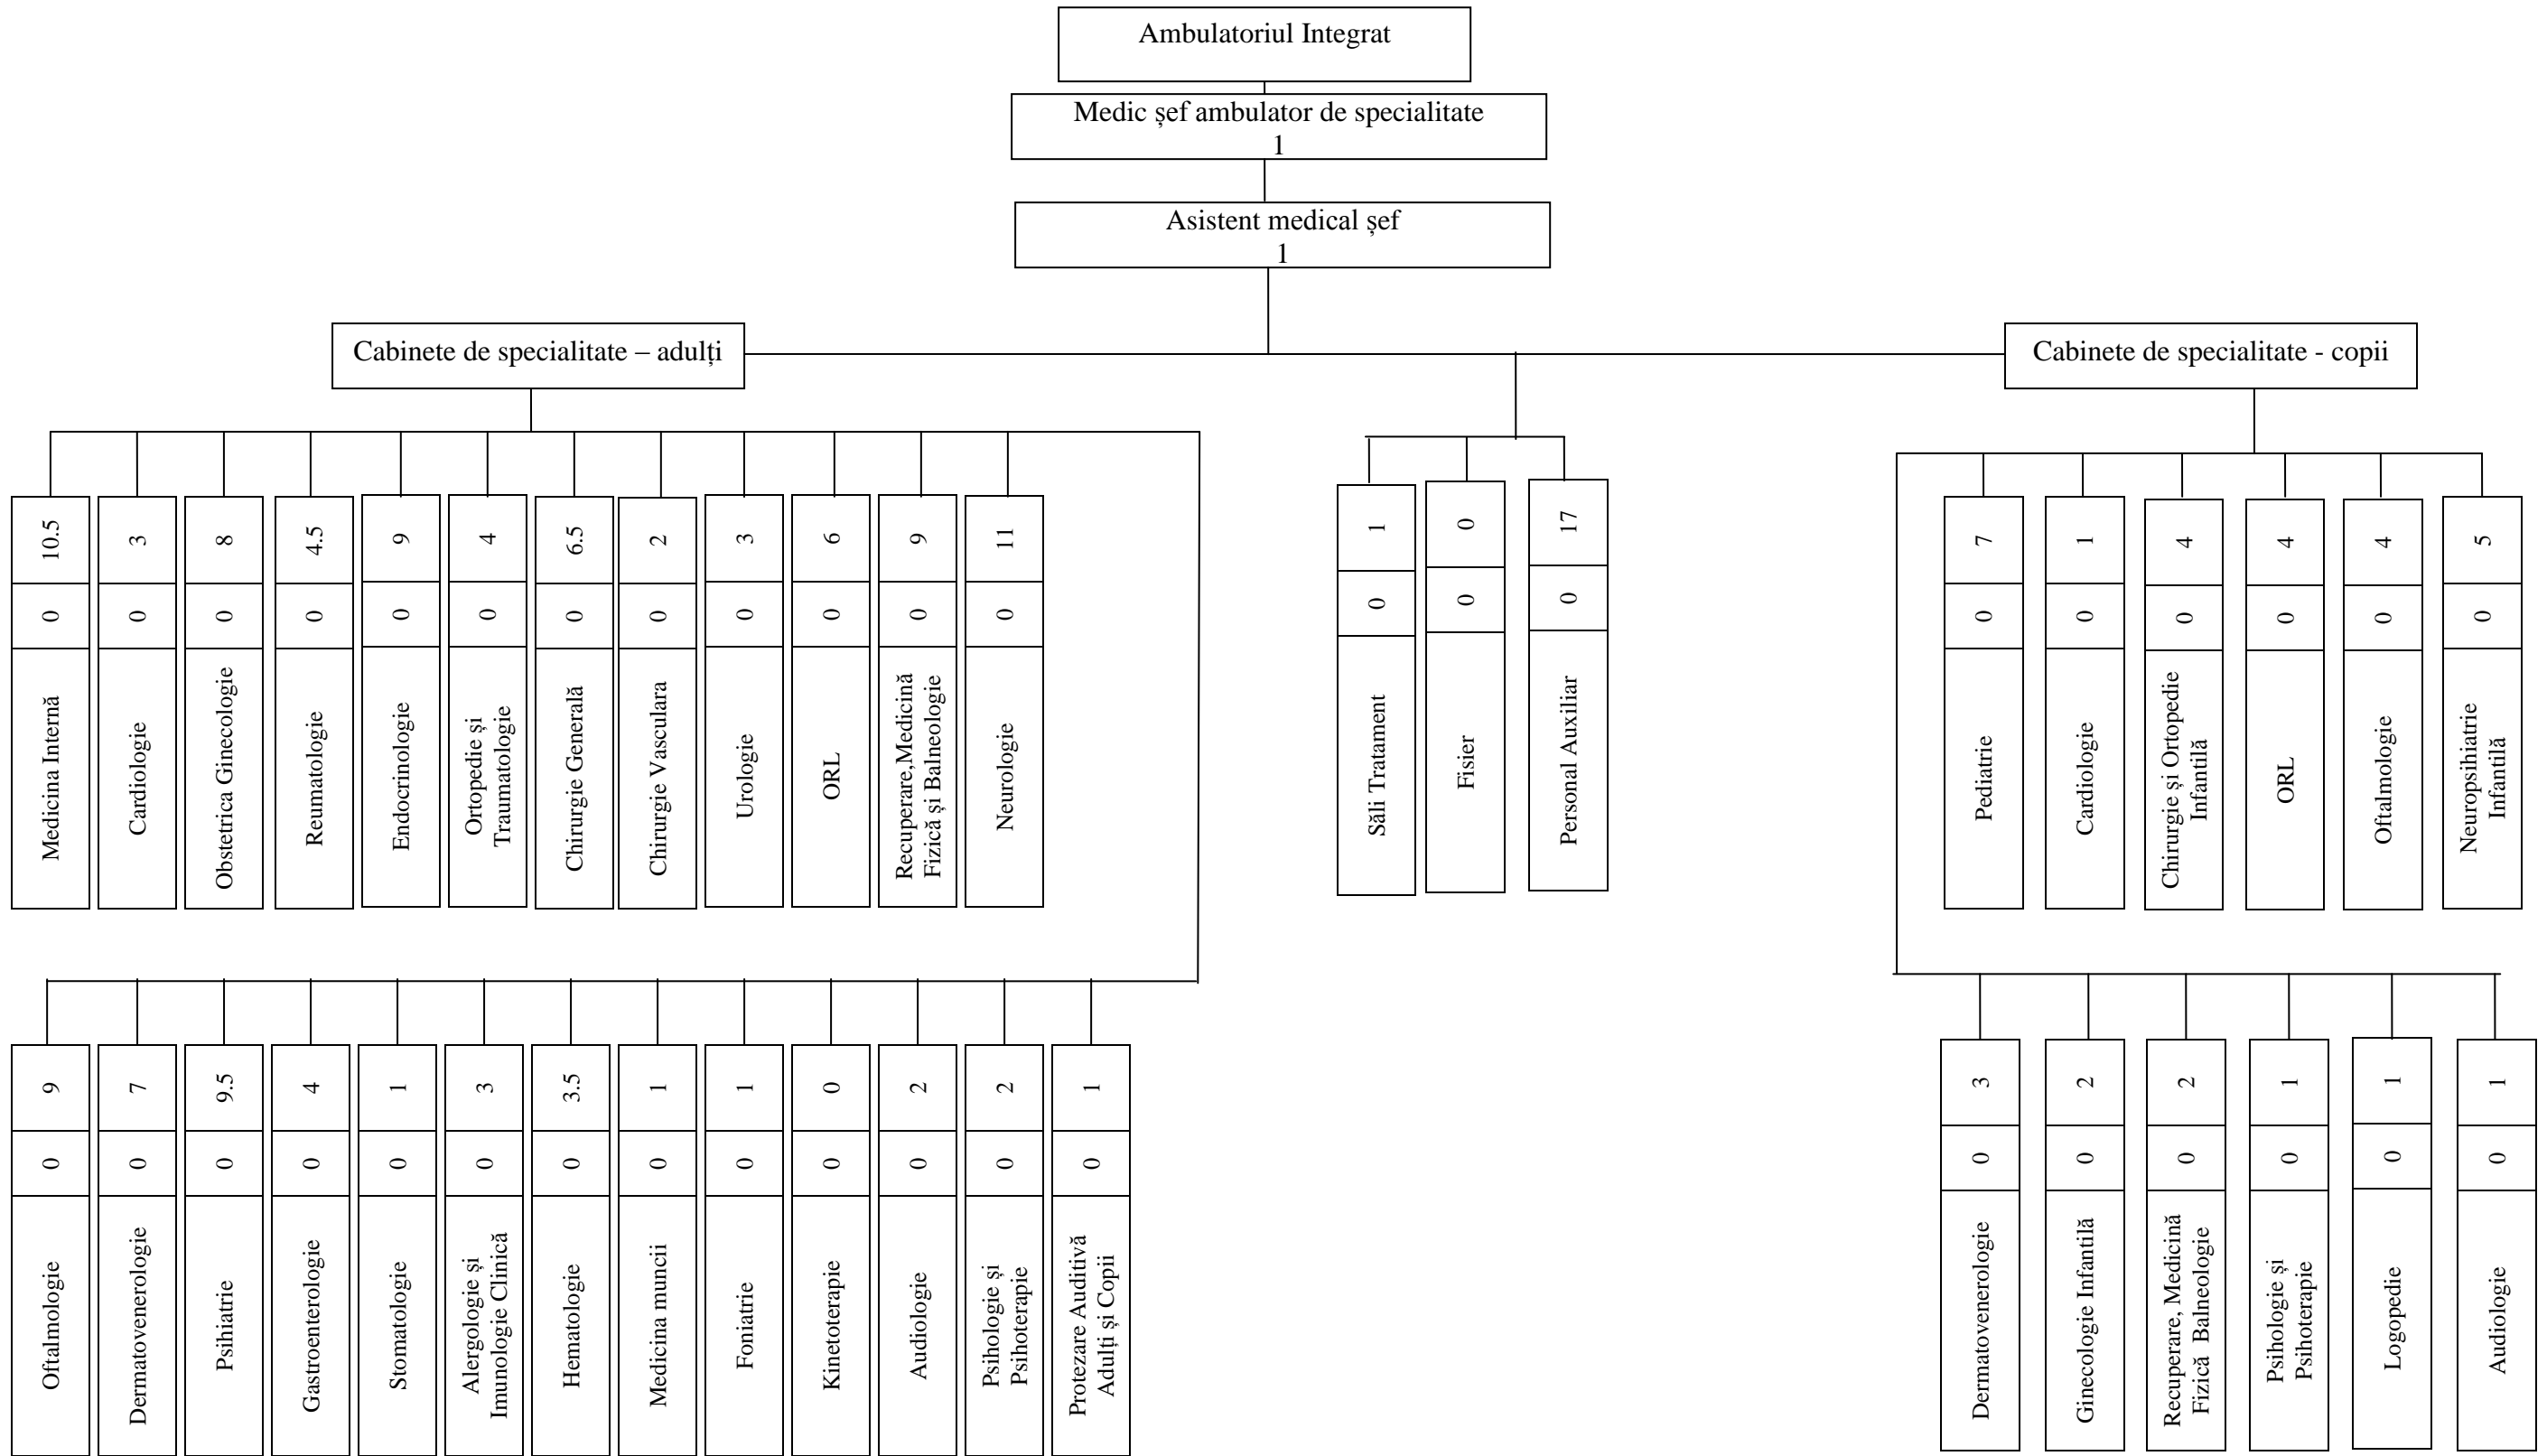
Ambulatoriul Integrat

Medic şef ambulator de specialitate
1

Asistent medical şef
1

Cabinete de specialitate – adulți

Cabinete de specialitate - copii

10.5
0
Medicina Internă

3
0
Cardiologie

8
0
Obstetrica Ginecologie

4.5
0
Reumatologie

9
0
Endocrinologie

4
0
Ortopedie și Traumatologie

6.5
0
Chirurgie Generală

2
0
Chirurgie Vasculara

3
0
Urologie

6
0
ORL

9
0
Recuperare,Medicină Fizică și Balneologie

11
0
Neurologie

9
0
Oftalmologie

7
0
Dermatovenerologie

9.5
0
Psihiatrie

4
0
Gastroenterologie

1
0
Stomatologie

3
0
Alergologie și Imunologie Clinică

3.5
0
Hematologie

1
0
Medicina muncii

1
0
Foniatrie

0
0
Kinetoterapie

2
0
Audiologie

2
0
Psihologie și Psihoterapie

1
0
Protezare Auditivă Adulți și Copii

1
0
Săli Tratament

0
0
Fisier

17
0
Personal Auxiliar

7
0
Pediatrie

1
0
Cardiologie

4
0
Chirurgie și Ortopedie Infantilă

4
0
ORL

4
0
Oftalmologie

5
0
Neuropsihiatrie Infantilă

3
0
Dermatovenerologie

2
0
Ginecologie Infantilă

2
0
Recuperare, Medicină Fizică Balneologie

1
0
Psihologie și Psihoterapie

1
0
Logopedie

1
0
Audiologie